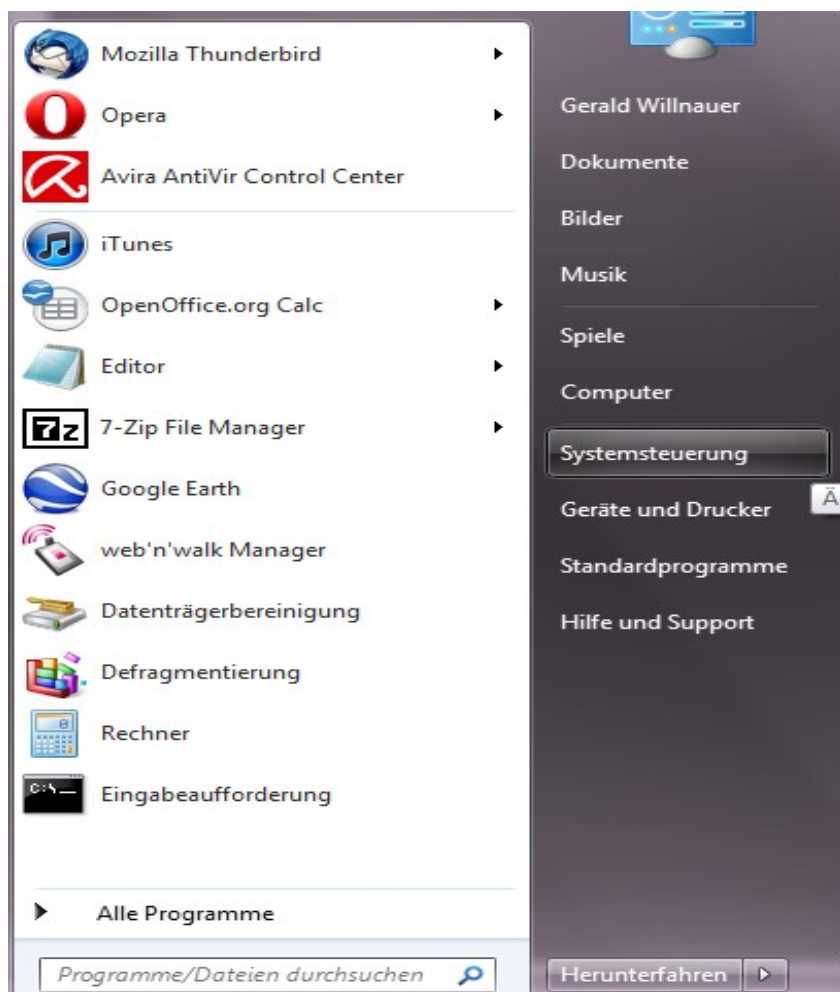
Mozilla Thunderbird
Opera
Avira AntiVir Control Center
iTunes
OpenOffice.org Calc
Editor
7-Zip File Manager
Google Earth
web'n'walk Manager
Datenträgerbereinigung
Defragmentierung
Rechner
Eingabeaufforderung

Alle Programme

Programme/Dateien durchsuchen

Gerald Willnauer
Dokumente
Bilder
Musik
Spiele
Computer
Systemsteuerung
Geräte und Drucker
Standardprogramme
Hilfe und Support

Herunterfahren

Ä